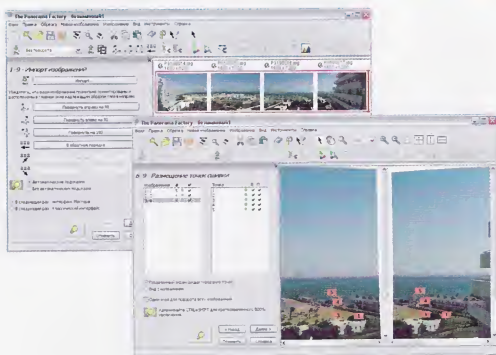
The Panorama Factory - Безымянный1

1 - 9 - Импорт изображений

Импорт

Повернуть вправо на 90

Повернуть влево на 90

Повернуть на 180

В обратном порядке

The Panorama Factory - Безымянный1

6 - 9 - Размещение точек привязки

Изображение

Точка

< Назад

Далее >

Отмена

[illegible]